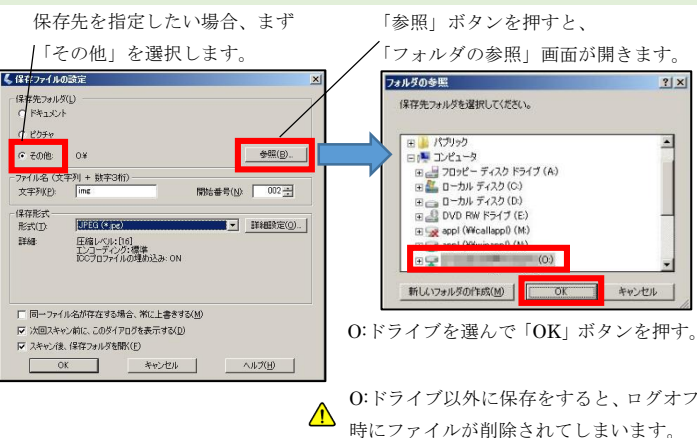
保存先を指定したい場合、まず「その他」を選択します。

「参照」ボタンを押すと、「フォルダの参照」画面が開きます。

保存ファイルの設定

保存先フォルダ(L)
ドキュメント
ピクチャ
その他: O:¥
参照(B)...

ファイル名 (文字列 + 数字3桁)
文字列(E): img
開始番号(N): 002

保存形式
形式(T): JPEG (*.jpg)
詳細設定(O)...
詳細: 圧縮レベル: [16]
エンコーディング: 標準
ICCプロファイルの埋め込み: ON

同一ファイル名が存在する場合、常に上書きする(W)
次回スキャン前に、このダイアログを表示する(D)
スキャン後、保存フォルダを開く(F)
OK
キャンセル
ヘルプ(H)

フォルダの参照
? X
保存先フォルダを選択してください。

パブリック
コンピュータ
フロッピー ディスク ドライブ (A:)
ローカル ディスク (C:)
ローカル ディスク (D:)
DVD RW ドライブ (E:)
appl (¥¥callapp0) (M:)
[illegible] (N:)
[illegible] (O:)

新しいフォルダの作成(M)
OK
キャンセル

O:ドライブを選んで「OK」ボタンを押す。

O:ドライブ以外に保存をすると、ログオフ時にファイルが削除されてしまいます。